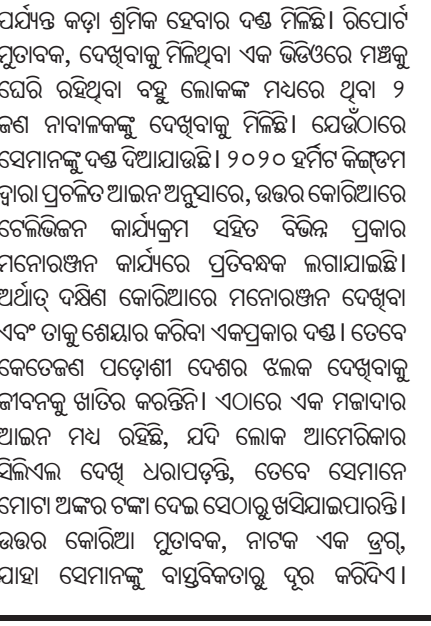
ପର୍ଯ୍ୟନ୍ତ କଡ଼ା ଶ୍ରମିକ ହେବାର ଦଣ୍ଡ ମିଳିଛି। ରିପୋର୍ଟ ମୁତାବକ, ଦେଖିବାକୁ ମିଳିଥିବା ଏକ ଭିଡିଓରେ ମଞ୍ଚକୁ ଘେରି ରହିଥିବା ବହୁ ଲୋକଙ୍କ ମଧ୍ୟରେ ଥିବା ୨ ଜଣ ନାବାଳକଙ୍କୁ ଦେଖିବାକୁ ମିଳିଛି। ଯେଉଁଠାରେ ସେମାନଙ୍କୁ ଦଣ୍ଡ ଦିଆଯାଉଛି। ୨୦୨୦ ହର୍ମିଟ କିଙ୍ଗ୍‌ଡମ ଦ୍ୱାରା ପ୍ରଚଳିତ ଆଇନ ଅନୁସାରେ, ଉତ୍ତର କୋରିଆରେ ଟେଲିଭିଜନ କାର୍ଯ୍ୟକ୍ରମ ସହିତ ବିଭିନ୍ନ ପ୍ରକାର ମନୋରଞ୍ଜନ କାର୍ଯ୍ୟରେ ପ୍ରତିବନ୍ଧକ ଲଗାଯାଇଛି। ଅର୍ଥାତ୍ ଦକ୍ଷିଣ କୋରିଆରେ ମନୋରଞ୍ଜନ ଦେଖିବା ଏବଂ ତାକୁ ଶେୟାର କରିବା ଏକପ୍ରକାର ଦଣ୍ଡ। ତେବେ କେତେଜଣ ପଡ଼ୋଶୀ ଦେଶର ଝଲକ ଦେଖିବାକୁ ଜୀବନକୁ ଖାତିର କରନ୍ତିନି। ଏଠାରେ ଏକ ମଜାଦାର ଆଇନ ମଧ୍ୟ ରହିଛି, ଯଦି ଲୋକ ଆମେରିକାର ସିନିଏଲ ଦେଖି ଧରାପଡ଼ନ୍ତି, ତେବେ ସେମାନେ ମୋଟା ଅଙ୍କର ଟଙ୍କା ଦେଇ ସେଠାରୁ ଖସିଯାଇପାରନ୍ତି। ଉତ୍ତର କୋରିଆ ମୁତାବକ, ନାଟକ ଏକ ଡ୍ରଗ୍, ଯାହା ସେମାନଙ୍କୁ ବାସ୍ତବିକତାରୁ ଦୂର କରିଦିଏ।